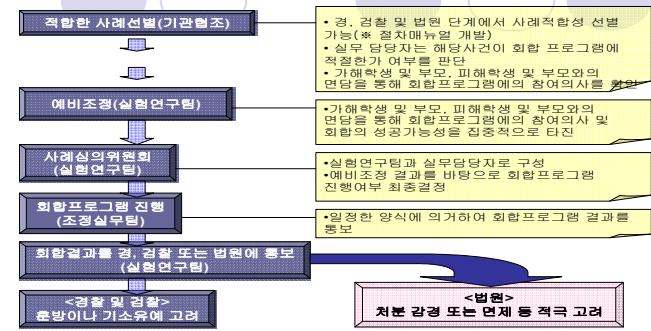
적합한 사례선별(기관협조)

• 경, 검찰 및 법원 단계에서 사례적합성 선별 가능(※ 절차매뉴얼 개발)
• 실무 담당자는 해당사건이 회합 프로그램에 적절한가 여부를 판단
• 가해학생 및 부모, 피해학생 및 부모와의 면담을 통해 회합프로그램에의 참여의사를 확인

예비조정(실험연구팀)

•가해학생 및 부모, 피해학생 및 부모와의 면담을 통해 회합프로그램에의 참여의사 및 회합의 성공가능성을 집중적으로 타진

사례심의위원회 (실험연구팀)

•실험연구팀과 실무담당자로 구성
•예비조정 결과를 바탕으로 회합프로그램 진행여부 최종결정

회합프로그램 진행 (조정실무팀)

•일정한 양식에 의거하여 회합프로그램 결과를 통보

회합결과를 경, 검찰 또는 법원에 통보 (실험연구팀)

<경찰 및 검찰> 훈방이나 기소유예 고려

<법원> 처분 감경 또는 면제 등 적극 고려